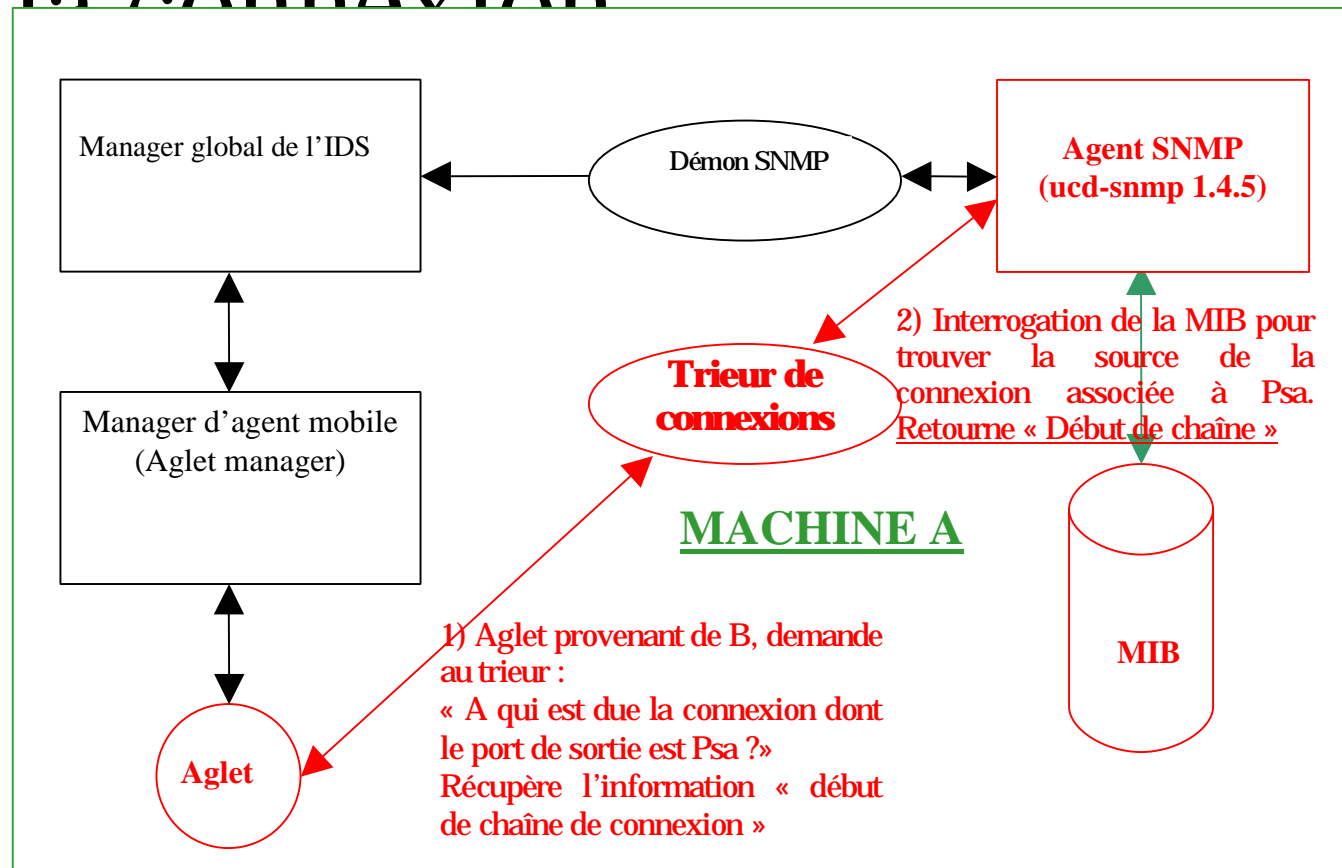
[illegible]

Manager global de l'IDS

Démon SNMP

Agent SNMP (ucd-snmp 1.4.5)

2) Interrogation de la MIB pour trouver la source de la connexion associée à Psa. Retourne « Début de chaîne »

Trieur de connexions

Manager d'agent mobile (Aglet manager)

MACHINE A

MIB

1) Aglet provenant de B, demande au trieur :
« A qui est due la connexion dont le port de sortie est Psa ?»
Récupère l'information « début de chaîne de connexion »

Aglet